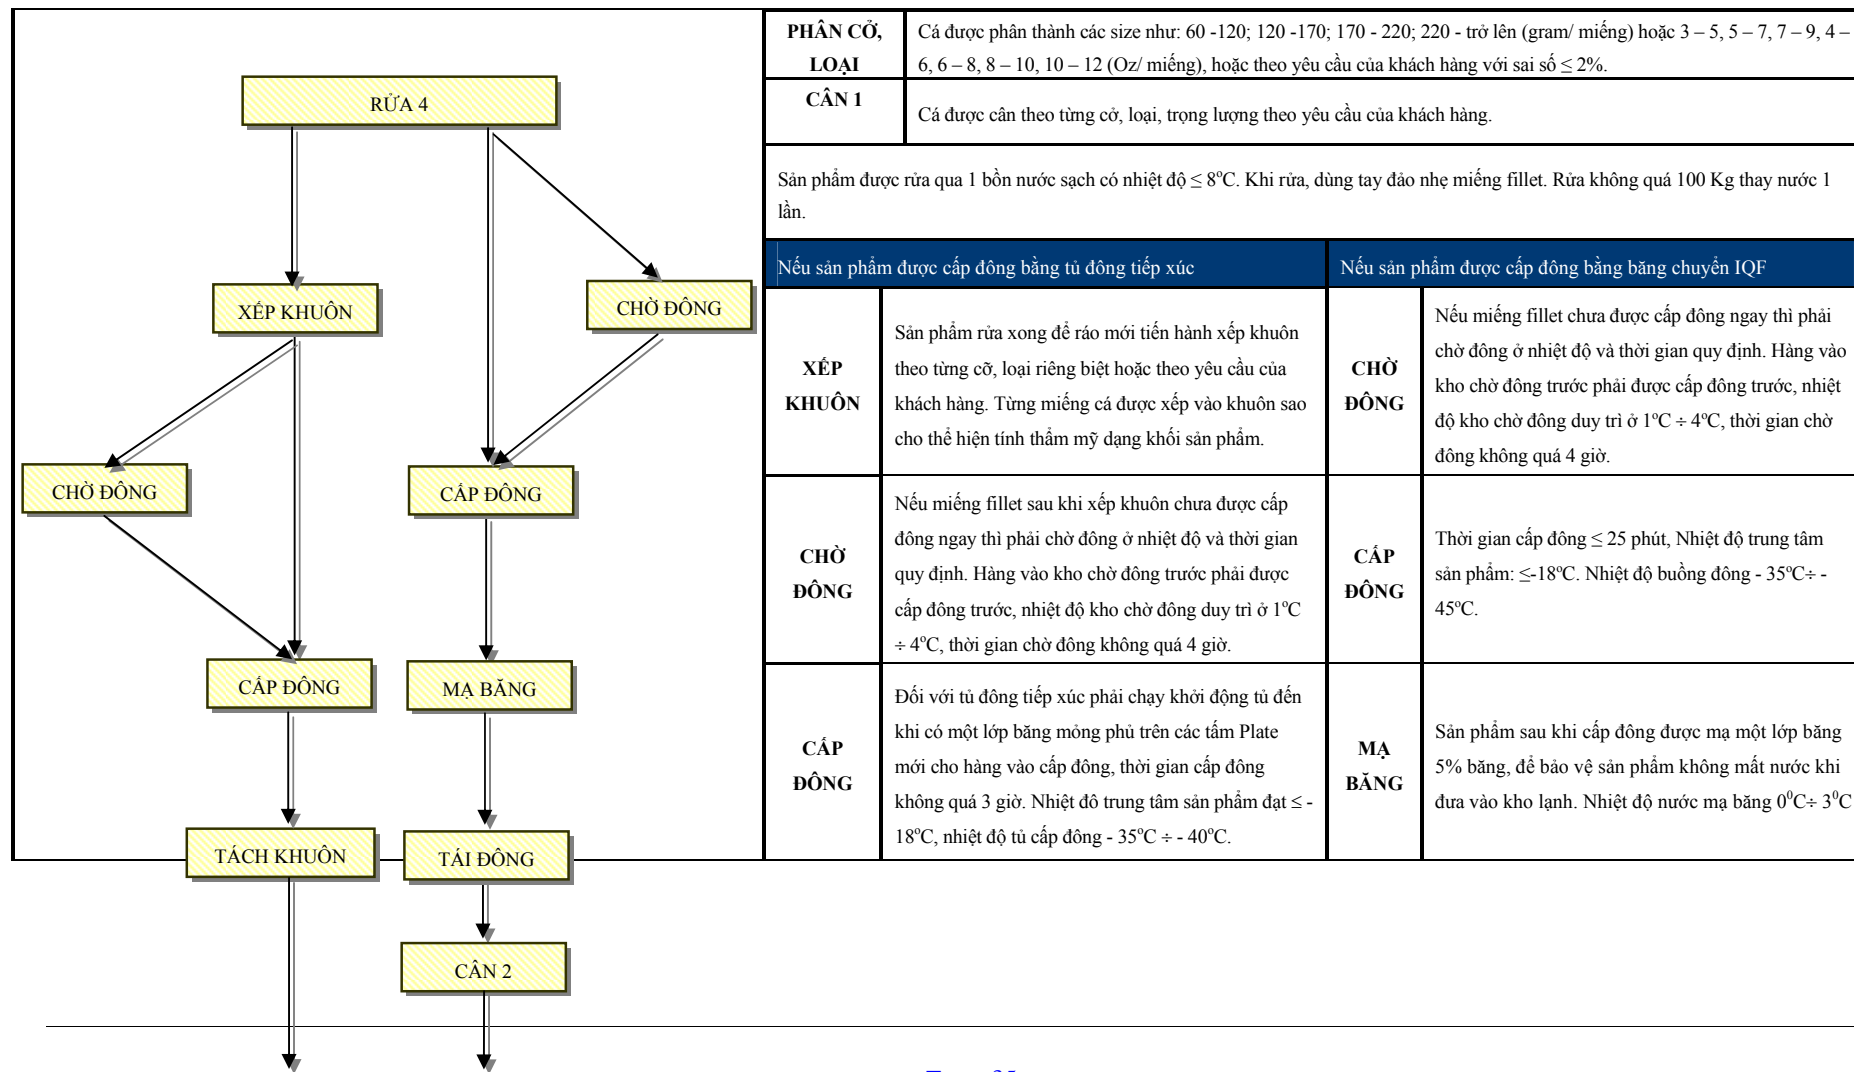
RỬA 4

XẾP KHUÔN

CHỜ ĐÔNG

CHỜ ĐÔNG

CẤP ĐÔNG

CẤP ĐÔNG

MẠ BĂNG

TÁCH KHUÔN

TÁI ĐÔNG

CÂN 2

| PHÂN CỠ, LOẠI | Cá được phân thành các size như: 60 -120; 120 -170; 170 - 220; 220 - trở lên (gram/ miếng) hoặc 3 – 5, 5 – 7, 7 – 9, 4 – 6, 6 – 8, 8 – 10, 10 – 12 (Oz/ miếng), hoặc theo yêu cầu của khách hàng với sai số ≤ 2%. |
|---|---|
| CÂN 1 | Cá được cân theo từng cở, loại, trọng lượng theo yêu cầu của khách hàng. |

Sản phẩm được rửa qua 1 bồn nước sạch có nhiệt độ ≤ 8$^oC$. Khi rửa, dùng tay đảo nhẹ miếng fillet. Rửa không quá 100 Kg thay nước 1 lần.

| Nếu sản phẩm được cấp đông bằng tủ đông tiếp xúc | | Nếu sản phẩm được cấp đông bằng băng chuyền IQF | |
|---|---|---|---|
| XẾP KHUÔN | Sản phẩm rửa xong để ráo mới tiến hành xếp khuôn theo từng cỡ, loại riêng biệt hoặc theo yêu cầu của khách hàng. Từng miếng cá được xếp vào khuôn sao cho thể hiện tính thẩm mỹ dạng khối sản phẩm. | CHỜ ĐÔNG | Nếu miếng fillet chưa được cấp đông ngay thì phải chờ đông ở nhiệt độ và thời gian quy định. Hàng vào kho chờ đông trước phải được cấp đông trước, nhiệt độ kho chờ đông duy trì ở 1$^oC$ ÷ 4$^oC$, thời gian chờ đông không quá 4 giờ. |
| CHỜ ĐÔNG | Nếu miếng fillet sau khi xếp khuôn chưa được cấp đông ngay thì phải chờ đông ở nhiệt độ và thời gian quy định. Hàng vào kho chờ đông trước phải được cấp đông trước, nhiệt độ kho chờ đông duy trì ở 1$^oC$ ÷ 4$^oC$, thời gian chờ đông không quá 4 giờ. | CẤP ĐÔNG | Thời gian cấp đông ≤ 25 phút, Nhiệt độ trung tâm sản phẩm: ≤-18$^oC$. Nhiệt độ buồng đông - 35$^oC$÷ -45$^oC$. |
| CẤP ĐÔNG | Đối với tủ đông tiếp xúc phải chạy khởi động tủ đến khi có một lớp băng mỏng phủ trên các tấm Plate mới cho hàng vào cấp đông, thời gian cấp đông không quá 3 giờ. Nhiệt đô trung tâm sản phẩm đạt ≤ -18$^oC$, nhiệt độ tủ cấp đông - 35$^oC$ ÷ - 40$^oC$. | MẠ BĂNG | Sản phẩm sau khi cấp đông được mạ một lớp băng 5% băng, để bảo vệ sản phẩm không mất nước khi đưa vào kho lạnh. Nhiệt độ nước mạ băng $0^0C$÷ $3^0C$ |